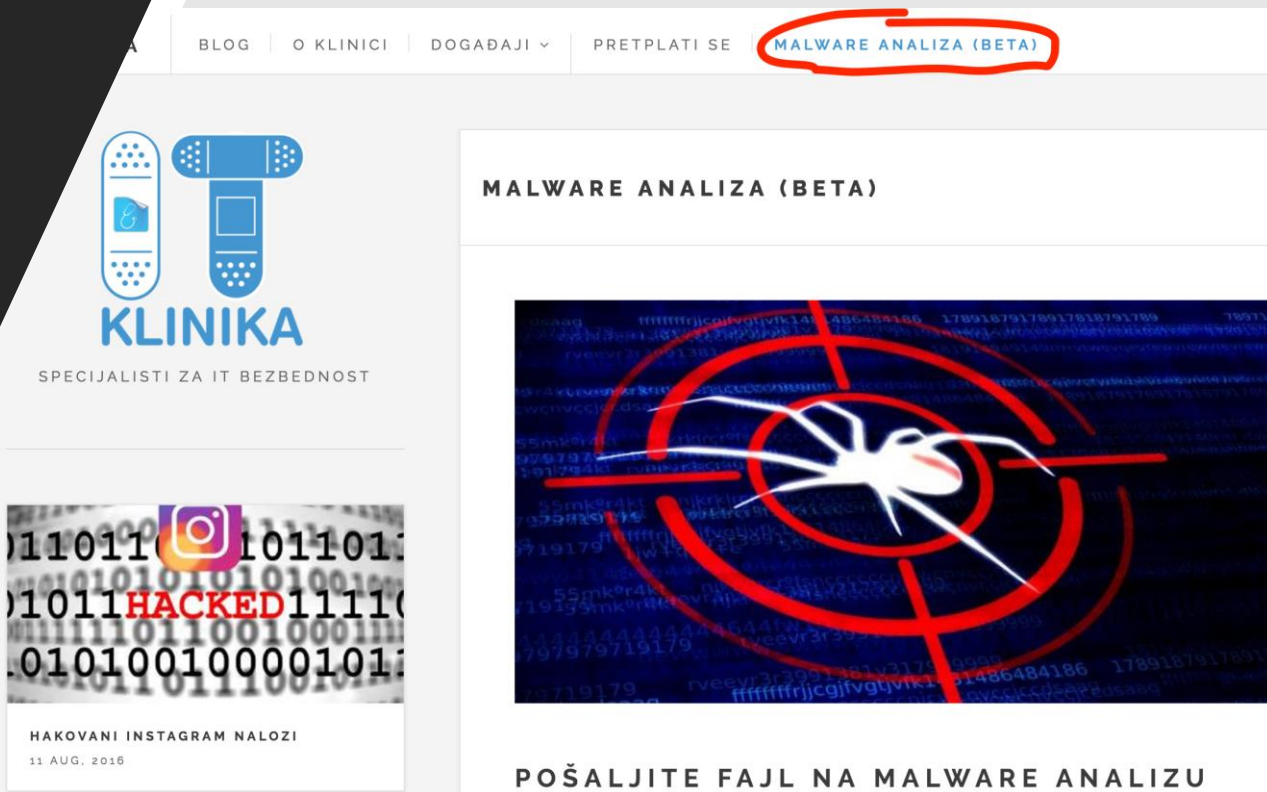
A

BLOG | O KLINICI | DOGAĐAJI | PRETPLATI SE | MALWARE ANALIZA (BETA)

IT
KLINIKA
SPECIJALISTI ZA IT BEZBEDNOST

MALWARE ANALIZA (BETA)

)11011(
101101
)1011HACKED1111(
.0101001000010l

HAKOVANI INSTAGRAM NALOZI
11 AUG, 2016

POŠALJITE FAJL NA MALWARE ANALIZU